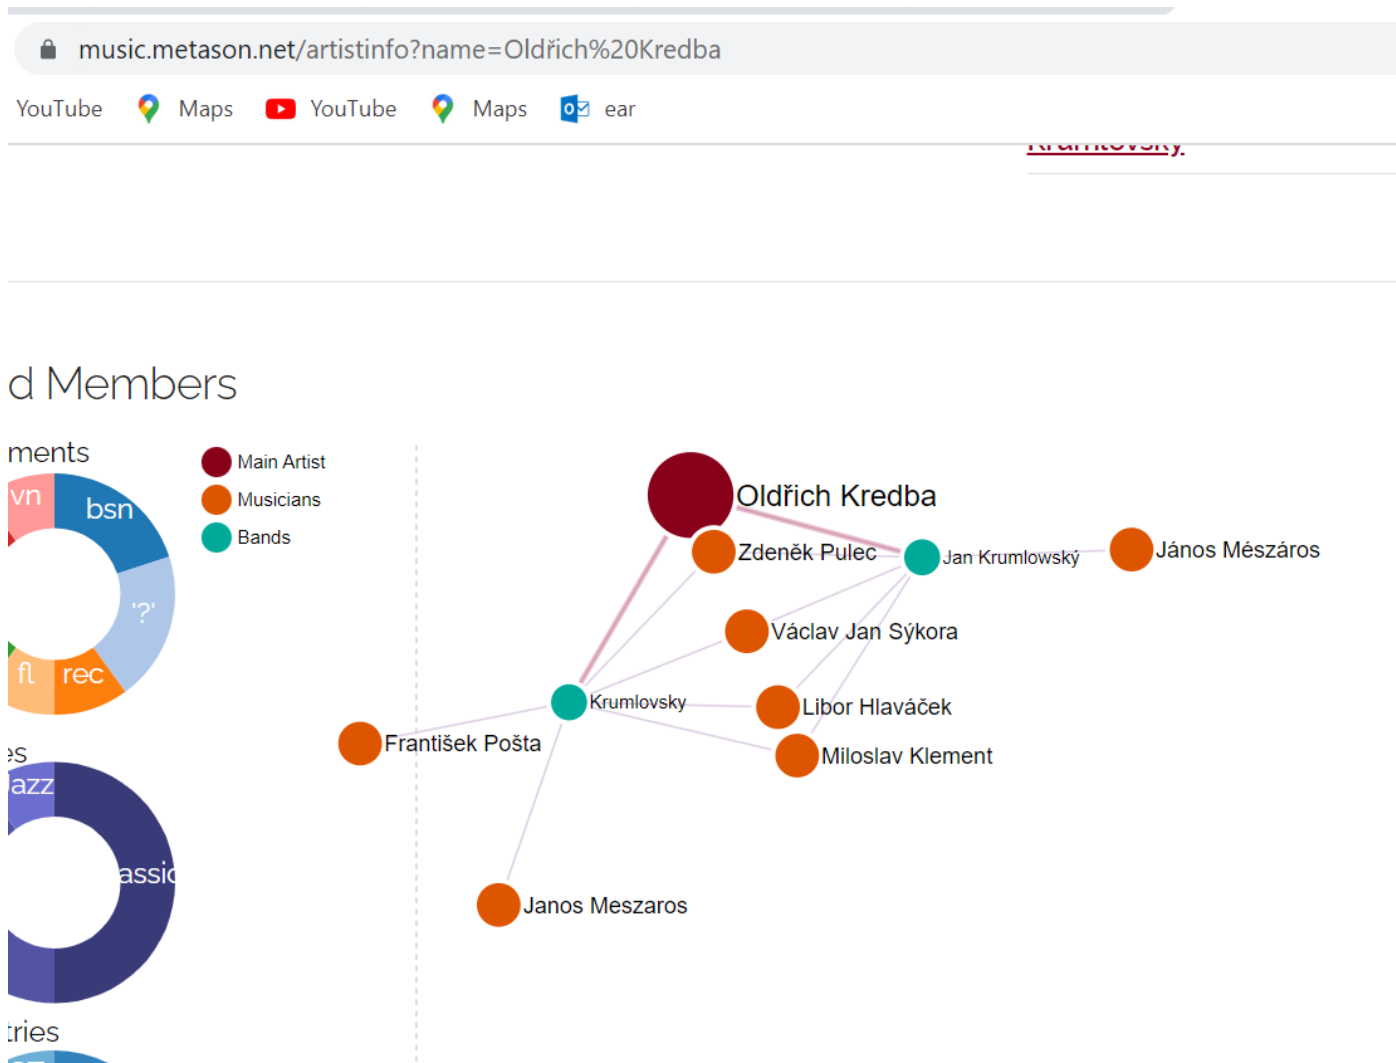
music.metason.net/artistinfo?name=Oldřich%20Kredba

YouTube Maps YouTube Maps ear

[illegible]

d Members

ments

vn bsn '?' fl rec

Main Artist
Musicians
Bands

es
azz
assic

tries

Oldřich Kredba
Zdeněk Pulec
Jan Krumlowský
János Mészáros
Václav Jan Sýkora
Krumlovsky
Libor Hlaváček
František Pošta
Miloslav Klement
Janos Meszaros